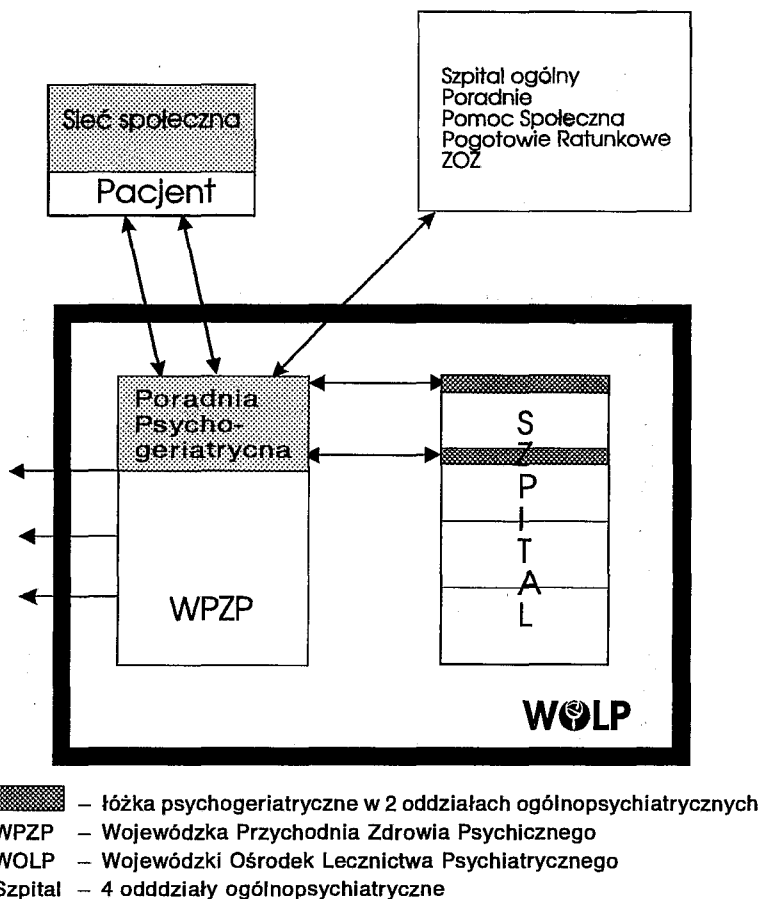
Szpital ogólny
Poradnie
Pomoc Społeczna
Pogotowie Ratunkowe
ZOZ

Sieć społeczna

Pacjent

Poradnia Psychogeriatryczna

WPZP

S
Z
P
I
T
A
L

WOLP

– łóżka psychogeriatryczne w 2 oddziałach ogólnopsychiatrycznych
WPZP – Wojewódzka Przychodnia Zdrowia Psychicznego
WOLP – Wojewódzki Ośrodek Lecznictwa Psychiatrycznego
Szpital – 4 odddziały ogólnopsychiatryczne